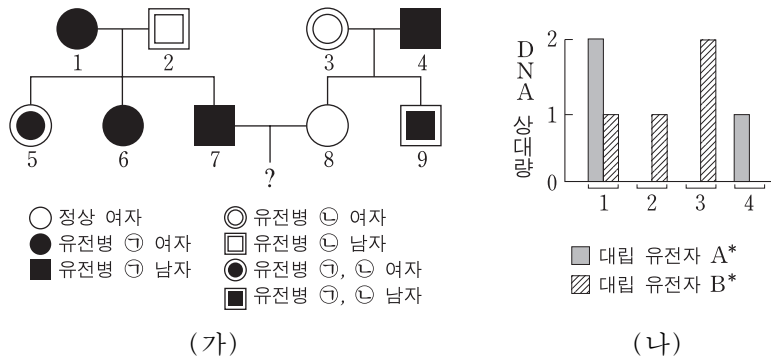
1 2 3 4
5 6 7 ? 8 9

○ 정상 여자
● 유전병 ㉠ 여자
■ 유전병 ㉠ 남자
◎ 유전병 ㉡ 여자
□ 유전병 ㉡ 남자
◉ 유전병 ㉠, ㉡ 여자
▣ 유전병 ㉠, ㉡ 남자

(가)

DNA 상대량
2
1
0
1 2 3 4

대립 유전자 A*
대립 유전자 B*

(나)